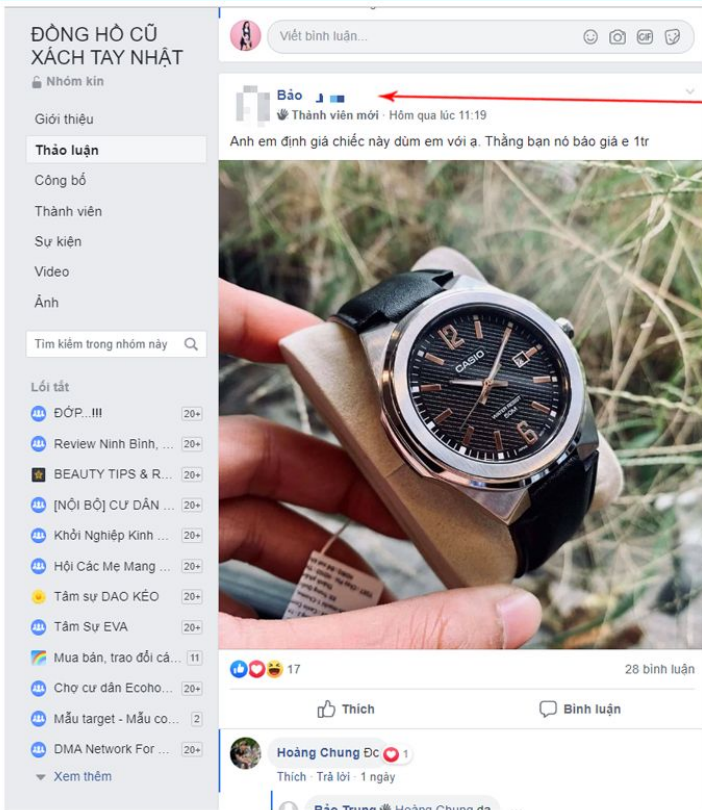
ĐỒNG HỒ CŨ XÁCH TAY NHẬT
Nhóm kín

Giới thiệu
Thảo luận
Công bố
Thành viên
Sự kiện
Video
Ảnh

Tìm kiếm trong nhóm này

Lối tắt
ĐỚP...!!! 20+
Review Ninh Bình, ... 20+
BEAUTY TIPS & R... 20+
[NỘI BỘ] CƯ DÂN ... 20+
Khởi Nghiệp Kinh ... 20+
Hội Các Mẹ Mang ... 20+
Tâm sự DAO KÉO 20+
Tâm Sự EVA 20+
Mua bán, trao đổi cá... 11
Chợ cư dân Ecoho... 20+
Mẫu target - Mẫu co... 2
DMA Network For ... 20+
Xem thêm

Viết bình luận...

Bảo
Thành viên mới · Hôm qua lúc 11:19
Anh em định giá chiếc này dùm em với ạ. Thằng bạn nó báo giá e 1tr

CASIO
WATER RESIST
50M

17
28 bình luận
Thích
Bình luận

Hoàng Chung Đc 1
Thích · Trả lời · 1 ngày
Bảo Trung Hoàng Chung đa